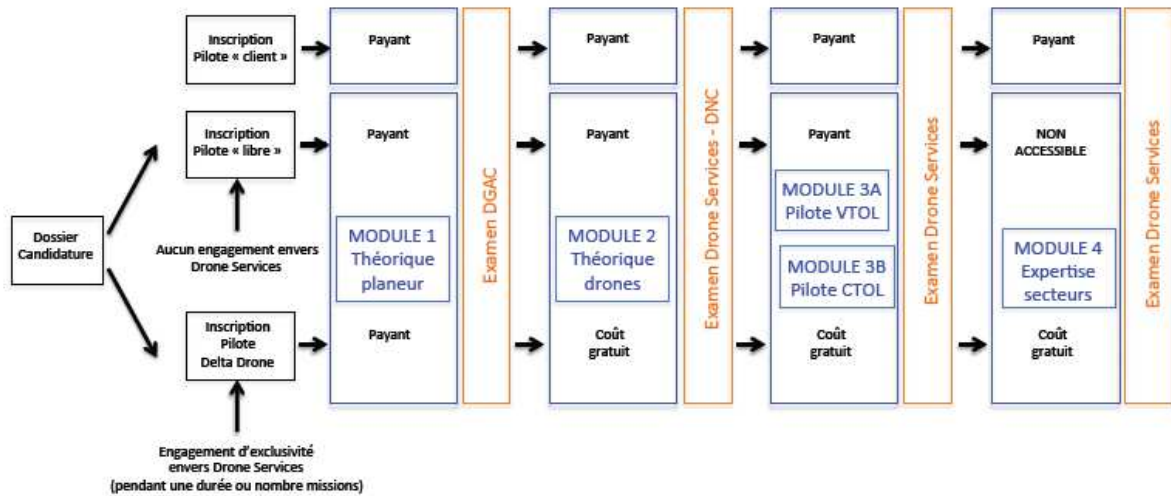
Dossier Candidature

Inscription Pilote « client »

Inscription Pilote « libre »

Aucun engagement envers Drone Services

Inscription Pilote Delta Drone

Engagement d'exclusivité envers Drone Services (pendant une durée ou nombre missions)

Payant

Payant

MODULE 1 Théorique planeur

Payant

Examen DGAC

Payant

Payant

MODULE 2 Théorique drones

Coût gratuit

Examen Drone Services - DNC

Payant

Payant

MODULE 3A Pilote VTOL

MODULE 3B Pilote CTOL

Coût gratuit

Examen Drone Services

Payant

NON ACCESSIBLE

MODULE 4 Expertise secteurs

Coût gratuit

Examen Drone Services